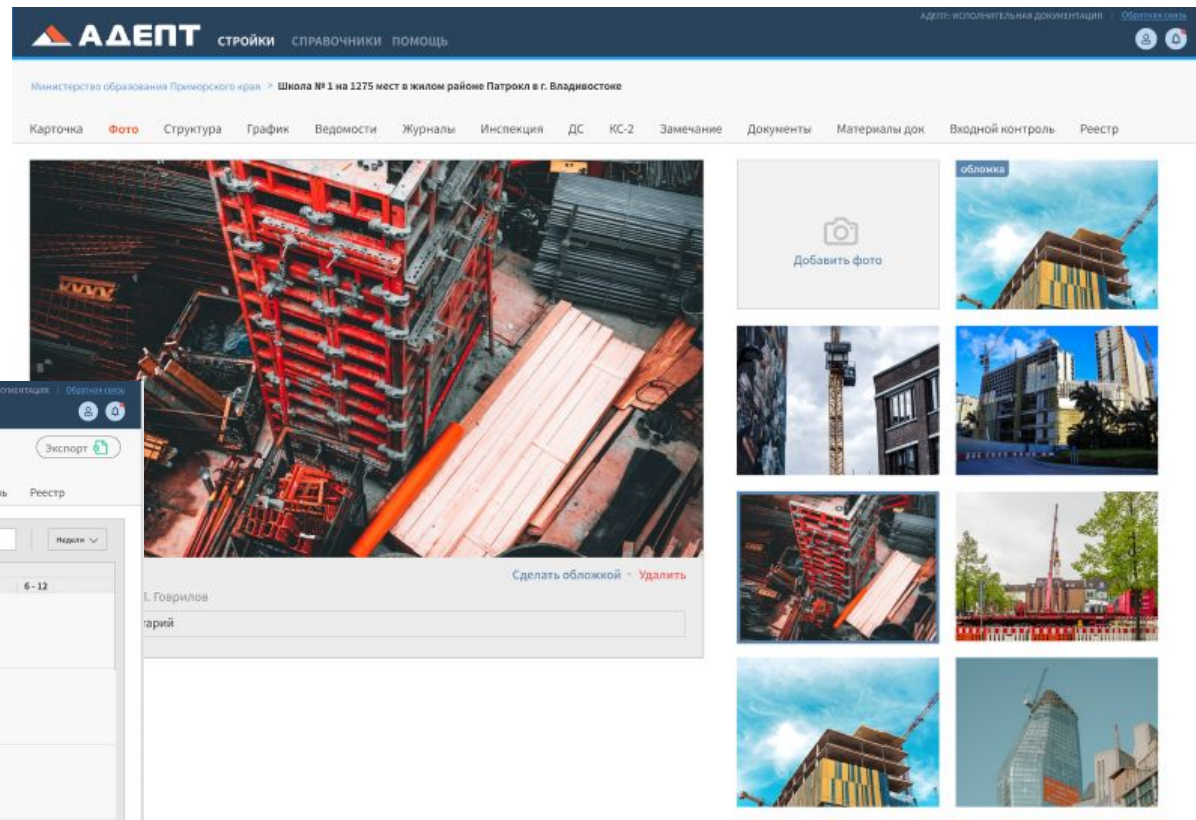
АДЕПТ СТРОЙКИ СПРАВОЧНИКИ ПОМОЩЬ

АДЕПТ: ИСПОЛНИТЕЛЬНАЯ ДОКУМЕНТАЦИЯ | Обратная связь

Министерство образования Приморского края > Школа № 1 на 1275 мест в жилом районе Патрокл в г. Владивостоке

Карточка Фото Структура График Ведомости Журналы Инспекция ДС КС-2 Замечание Документы Материалы док Входной контроль Реестр

обложка

Добавить фото

Сделать обложкой · Удалить

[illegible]. Говрилов

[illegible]тарий

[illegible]ментация | Обратная связь

Экспорт

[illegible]ь Реестр

Недели

6 - 12